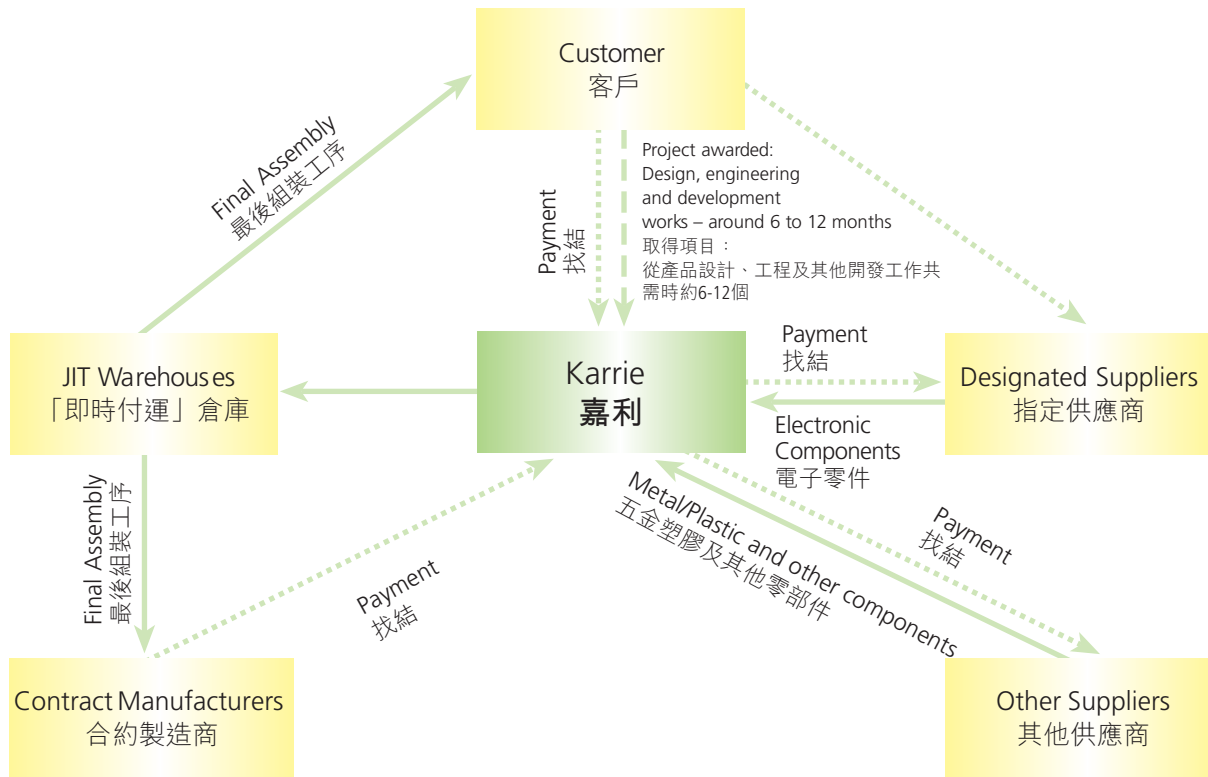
Customer
客戶

Final Assembly
最後組裝工序

Payment
找結

Project awarded:
Design, engineering and development works – around 6 to 12 months
取得項目：
從產品設計、工程及其他開發工作共需時約6-12個

JIT Warehouses
「即時付運」倉庫

Karrie
嘉利

Payment
找結

Designated Suppliers
指定供應商

Electronic Components
電子零件

Final Assembly
最後組裝工序

Metal/Plastic and other components
五金塑膠及其他零部件

Payment
找結

Payment
找結

Contract Manufacturers
合約製造商

Other Suppliers
其他供應商